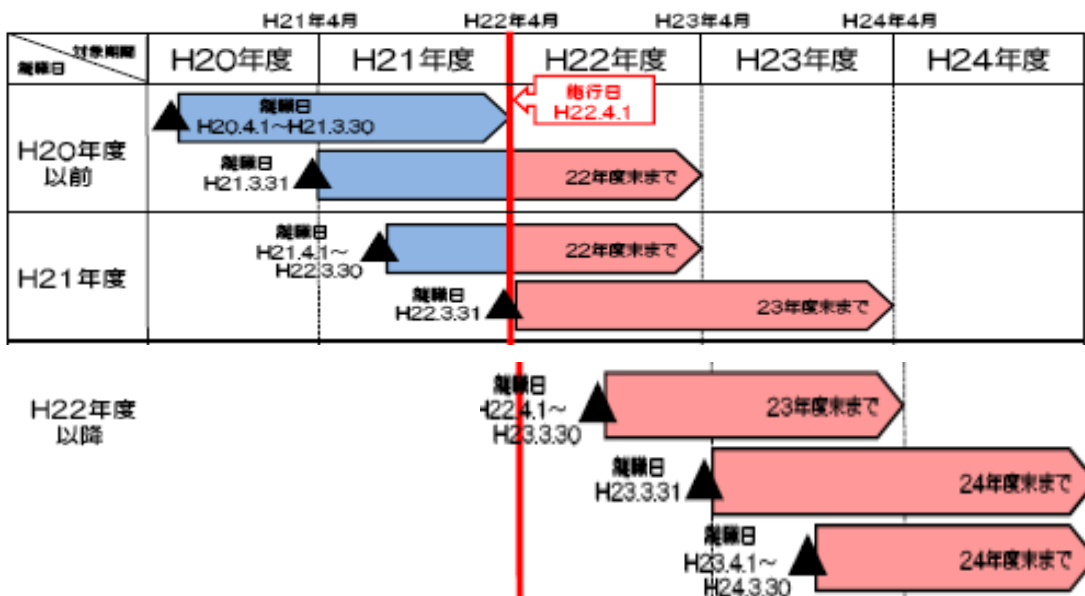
H21年4月　H22年4月　H23年4月　H24年4月

| 対象期間 / 離職日 | H20年度 | H21年度 | H22年度 | H23年度 | H24年度 |
|---|---|---|---|---|---|
| H20年度以前 | | | | | |
| H21年度 | | | | | |

施行日 H22.4.1

離職日 H20.4.1～H21.3.30

離職日 H21.3.31

22年度末まで

離職日 H21.4.1～H22.3.30

22年度末まで

離職日 H22.3.31

23年度末まで

H22年度以降

離職日 H22.4.1～H23.3.30

23年度末まで

離職日 H23.3.31

24年度末まで

離職日 H23.4.1～H24.3.30

24年度末まで